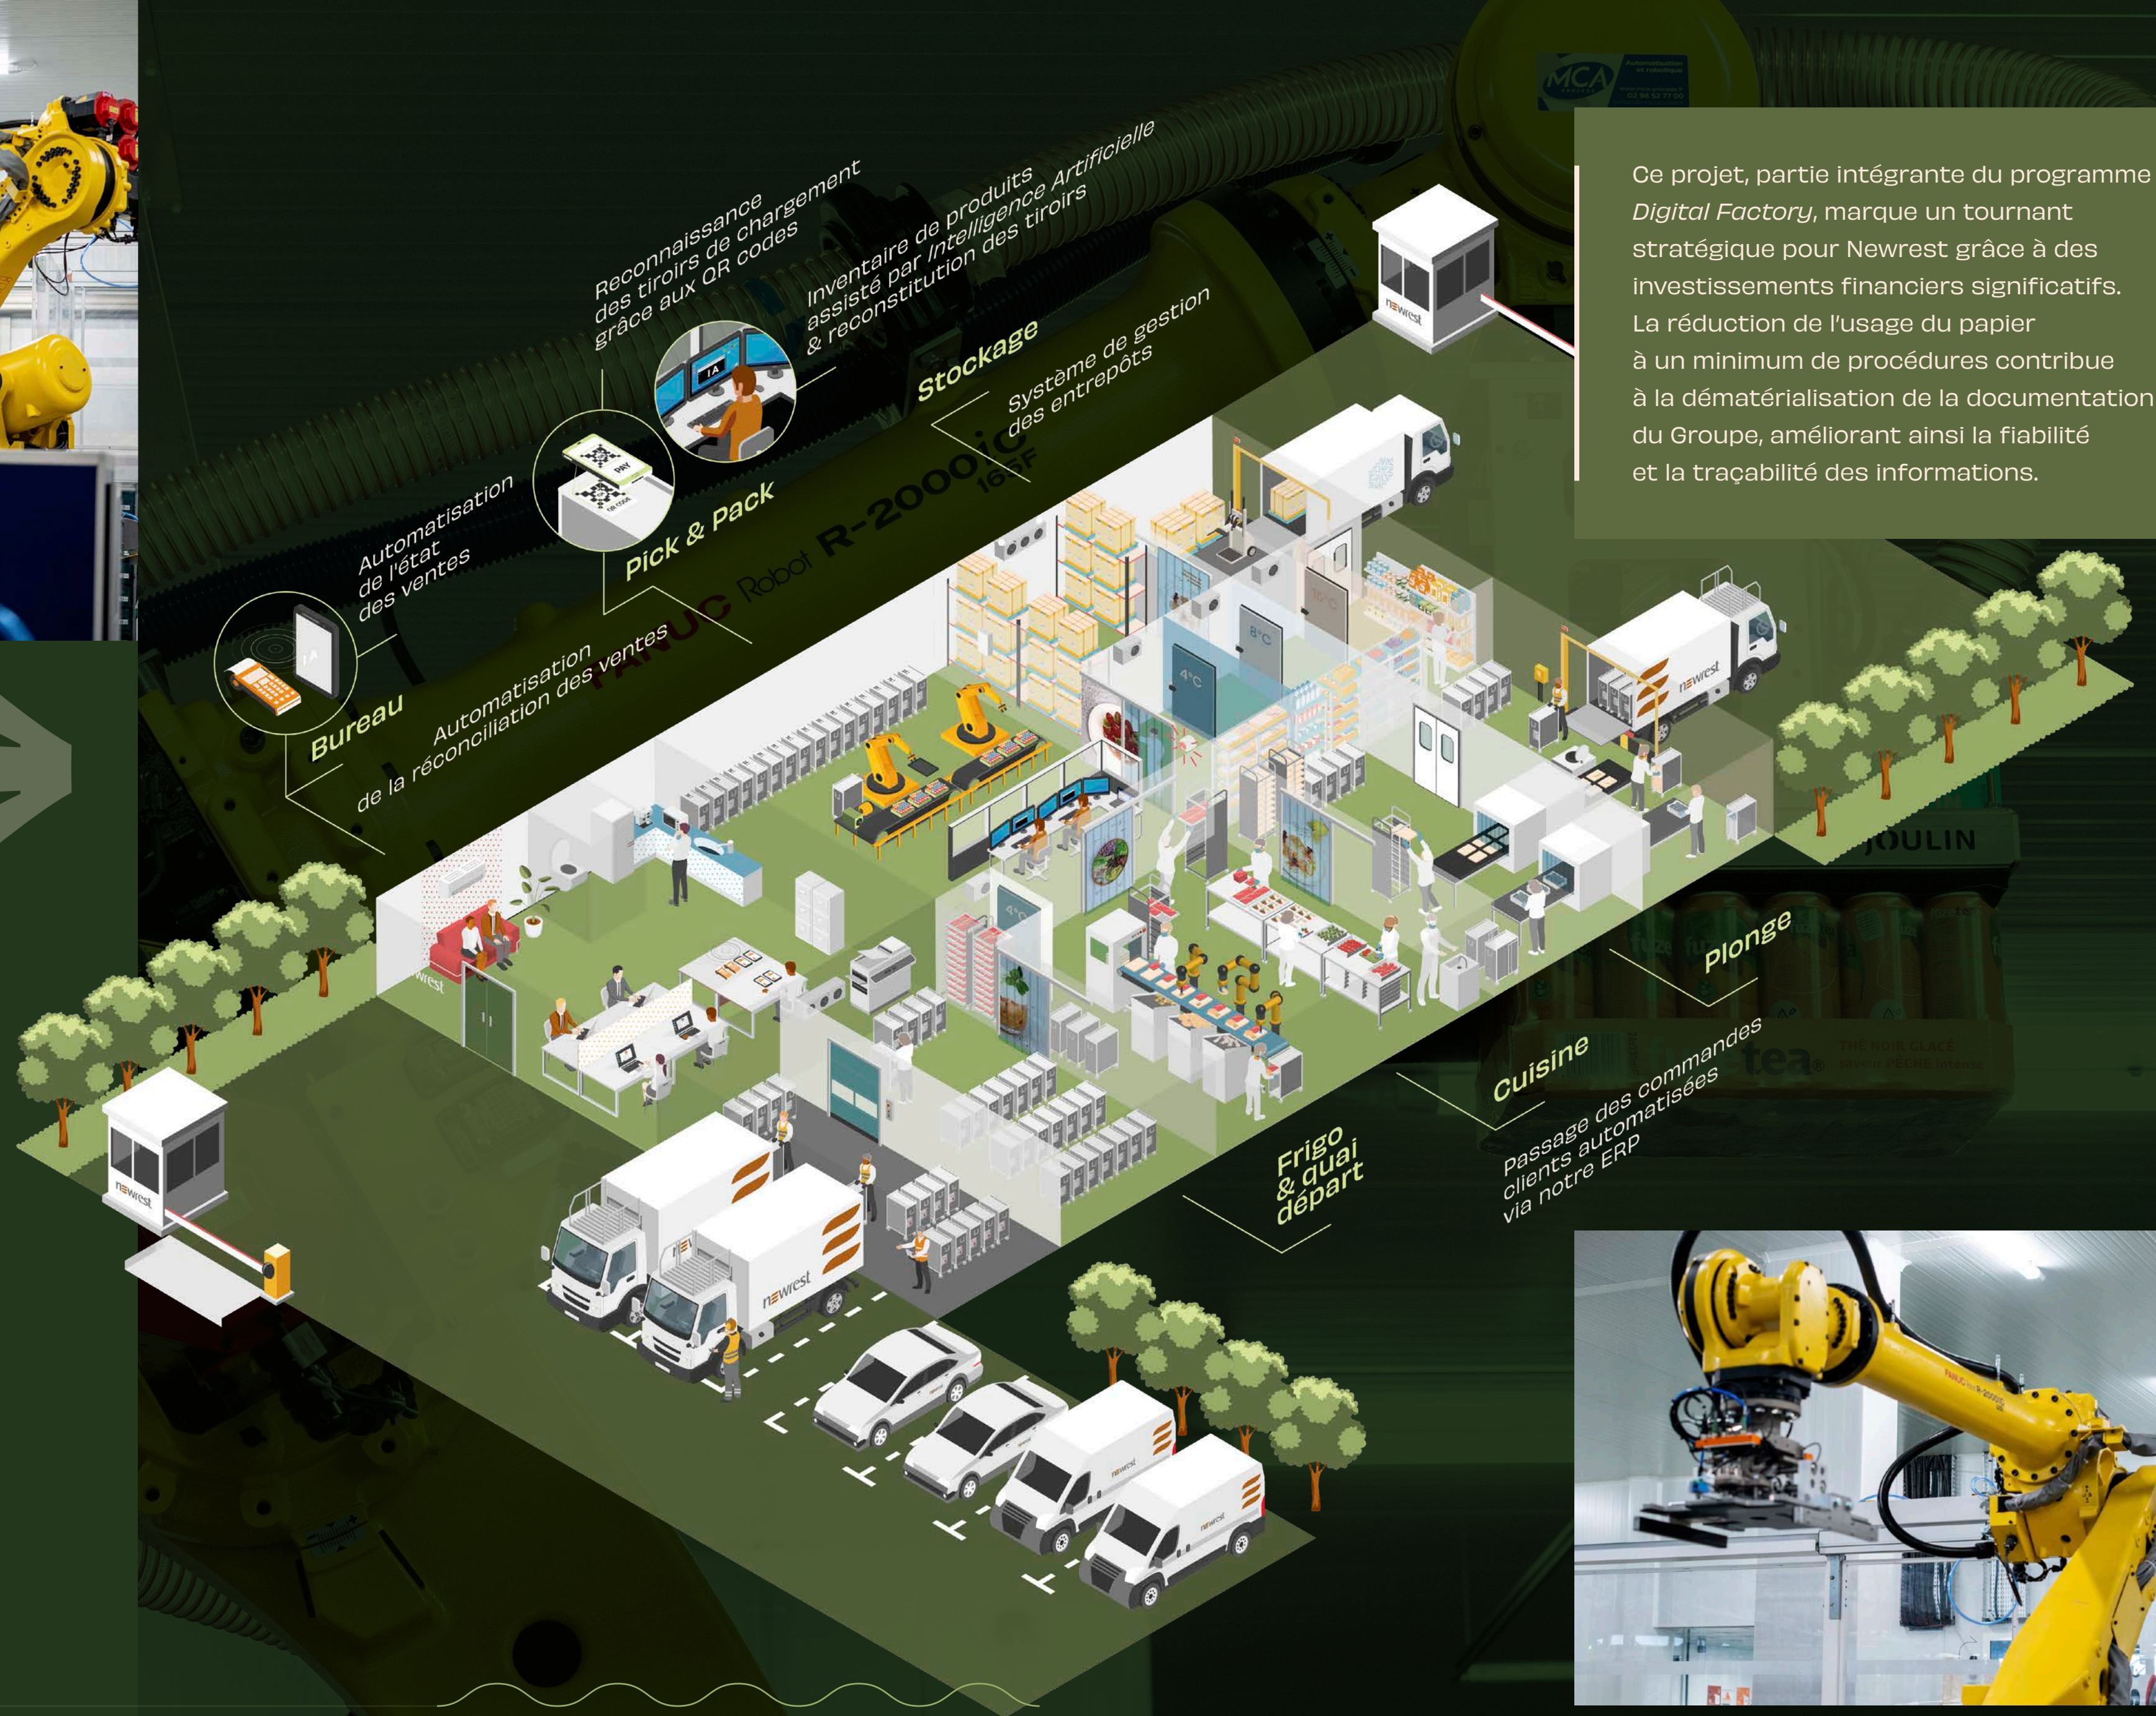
Ce projet, partie intégrante du programme *Digital Factory*, marque un tournant stratégique pour Newrest grâce à des investissements financiers significatifs. La réduction de l'usage du papier à un minimum de procédures contribue à la dématérialisation de la documentation du Groupe, améliorant ainsi la fiabilité et la traçabilité des informations.

Reconnaissance des tiroirs de chargement grâce aux QR codes

Inventaire de produits assisté par Intelligence Artificielle & reconstitution des tiroirs

Stockage

Système de gestion des entrepôts

Automatisation de l'état des ventes

Pick & Pack

Bureau

Automatisation de la réconciliation des ventes

Plonge

Cuisine

Passage des commandes clients automatisées via notre ERP

Frigo & quai départ

FANUC Robot R-2000iC 165F

MCA

4°C

8°C

newrest

IA

JOULIN

tea